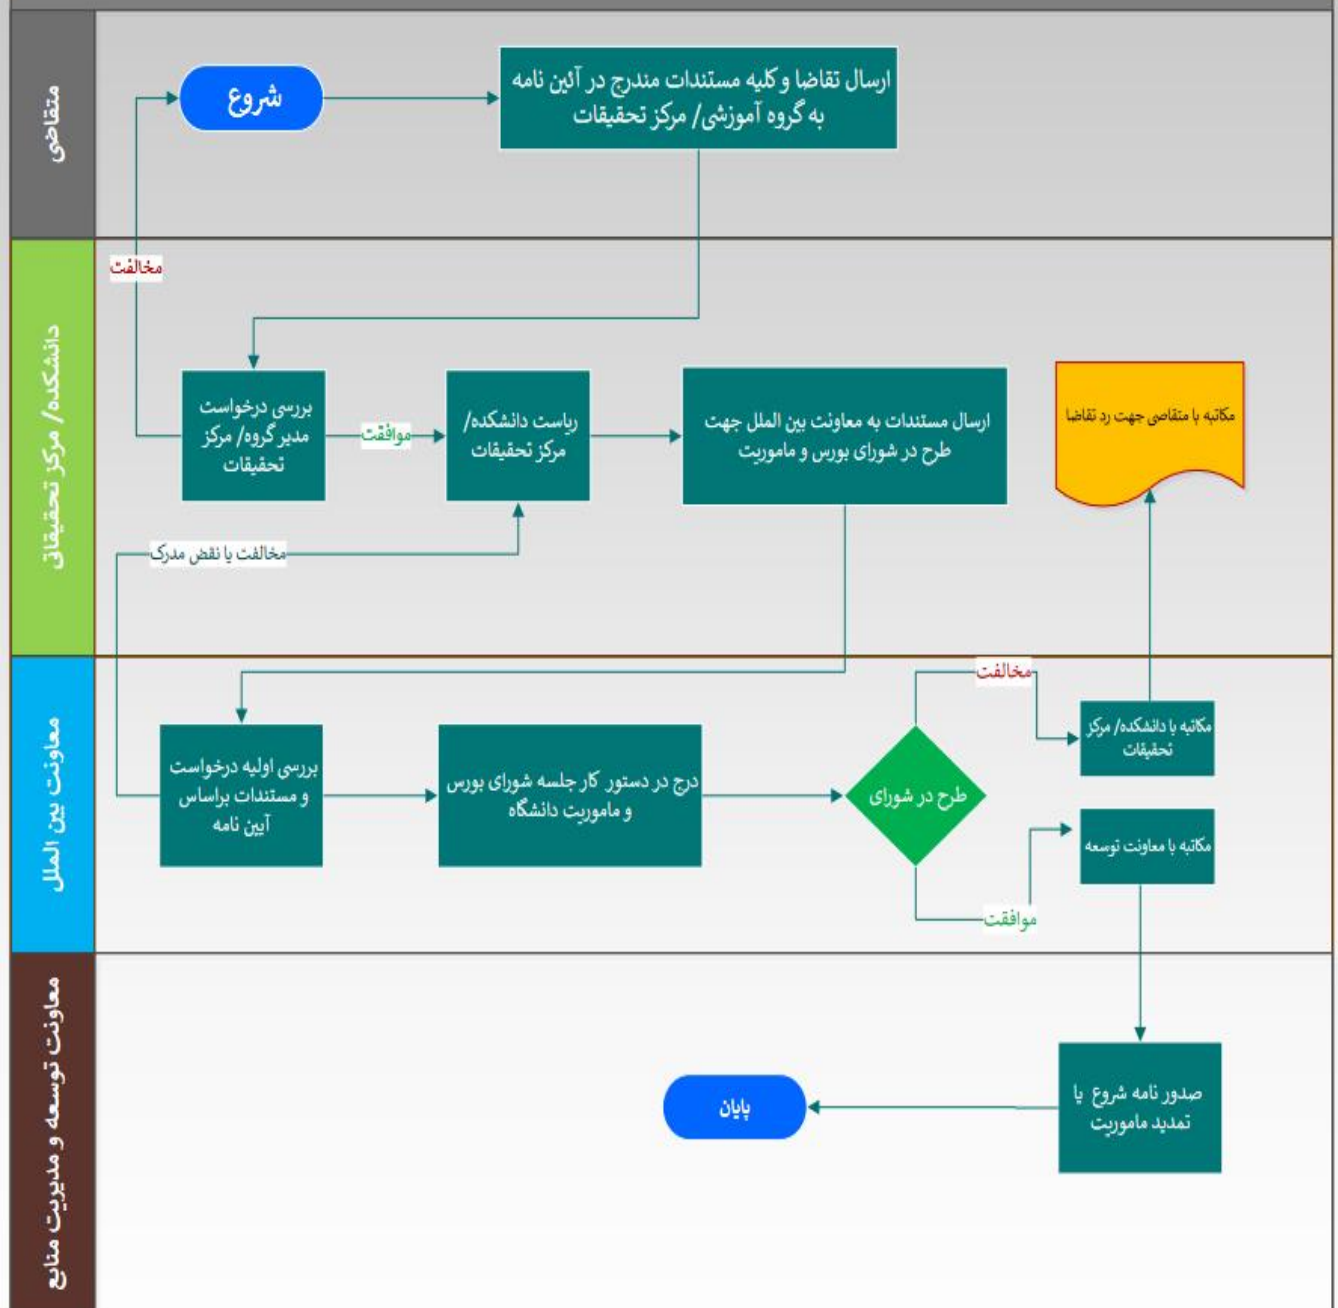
متقاضی

شروع

ارسال تقاضا و کلیه مستندات مندرج در آئین نامه به گروه آموزشی/ مرکز تحقیقات

دانشکده/ مرکز تحقیقات

مخالفت

بررسی درخواست مدیر گروه/ مرکز تحقیقات

موافقت

ریاست دانشکده/ مرکز تحقیقات

ارسال مستندات به معاونت بین الملل جهت طرح در شورای بورس و ماموریت

مکاتبه با متقاضی جهت رد تقاضا

مخالفت یا نقض مدرک

معاونت بین الملل

بررسی اولیه درخواست و مستندات براساس آیین نامه

درج در دستور کار جلسه شورای بورس و ماموریت دانشگاه

طرح در شورای

مخالفت

مکاتبه با دانشکده/ مرکز تحقیقات

مکاتبه با معاونت توسعه

موافقت

معاونت توسعه و مدیریت منابع

صدور نامه شروع یا تمدید ماموریت

پایان